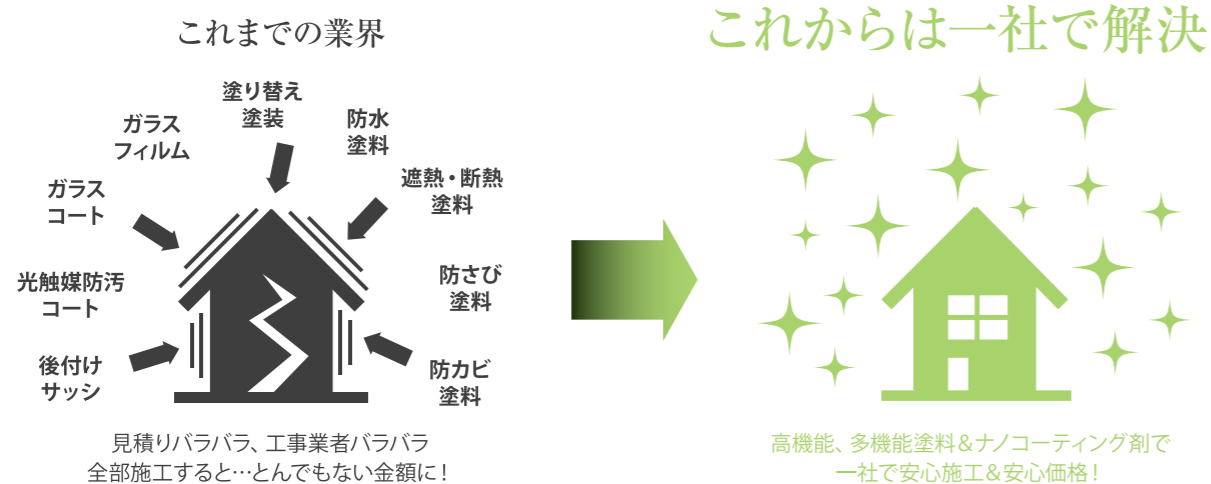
これまでの業界

塗り替え
塗装

ガラス
フィルム

防水
塗料

ガラス
コート

遮熱・断熱
塗料

光触媒防汚
コート

防さび
塗料

後付け
サッシ

防カビ
塗料

見積りバラバラ、工事業者バラバラ
全部施工すると…とんでもない金額に！

これからは一社で解決

高機能、多機能塗料＆ナノコーティング剤で
一社で安心施工＆安心価格！